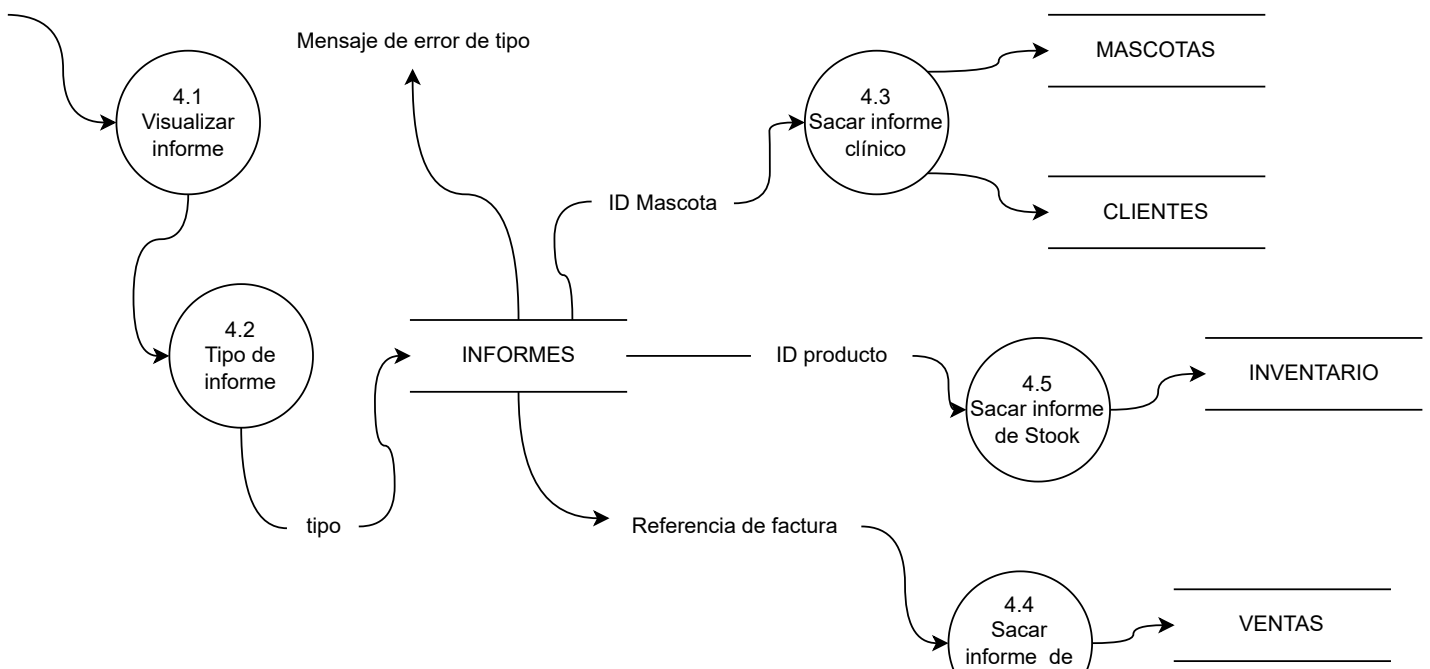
Mensaje de error de tipo

4.1
Visualizar
informe

4.3
Sacar informe
clínico

MASCOTAS

ID Mascota

CLIENTES

4.2
Tipo de
informe

INFORMES

ID producto

4.5
Sacar informe
de Stook

INVENTARIO

tipo

Referencia de factura

4.4
Sacar
informe de

VENTAS